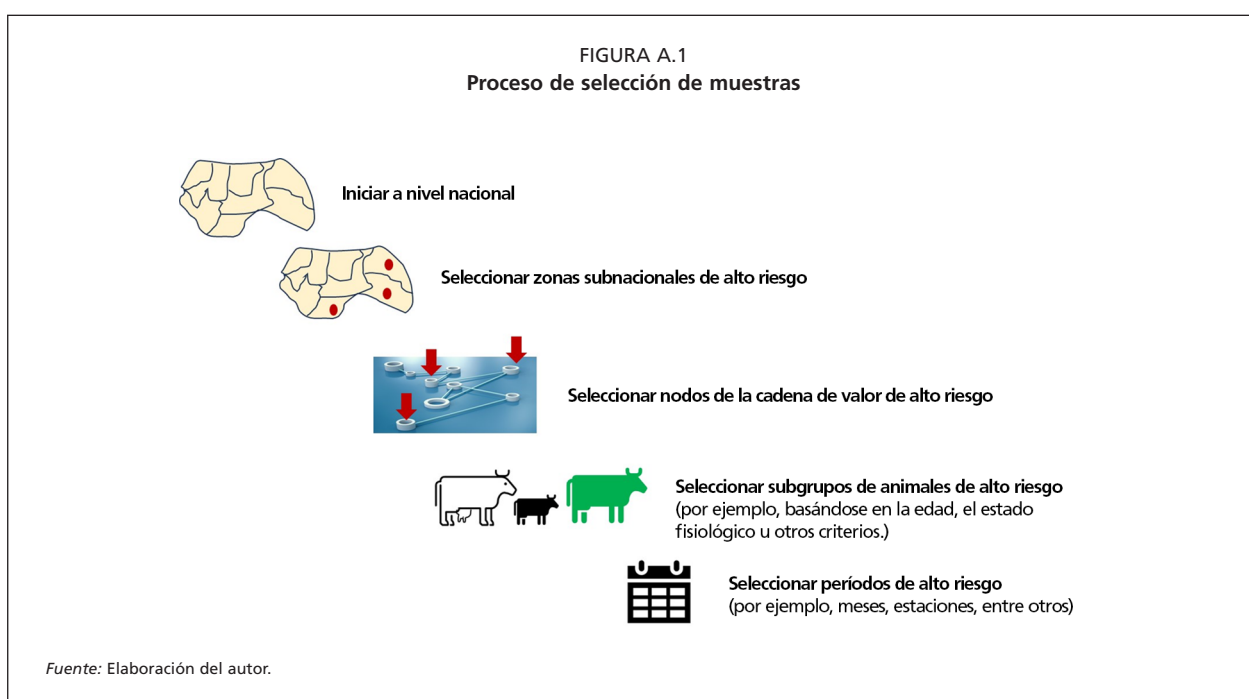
FIGURA A.1
**Proceso de selección de muestras**

**Iniciar a nivel nacional**

**Seleccionar zonas subnacionales de alto riesgo**

**Seleccionar nodos de la cadena de valor de alto riesgo**

**Seleccionar subgrupos de animales de alto riesgo**
(por ejemplo, basándose en la edad, el estado fisiológico u otros criterios.)

**Seleccionar períodos de alto riesgo**
(por ejemplo, meses, estaciones, entre otros)

*Fuente:* Elaboración del autor.